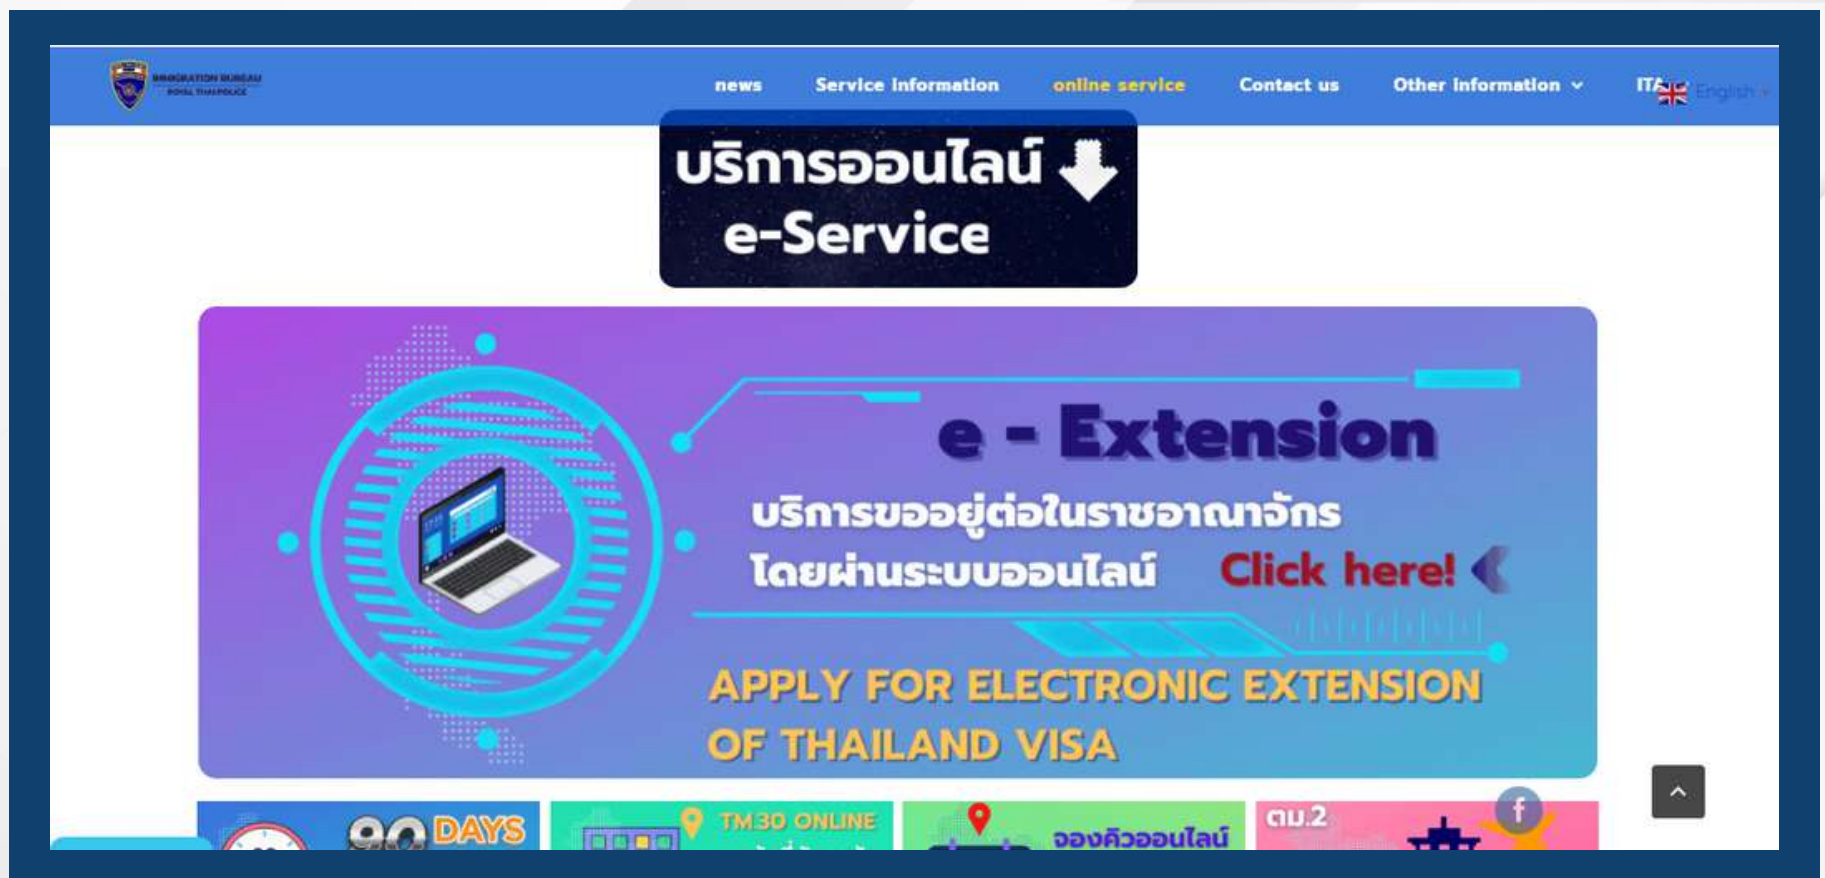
IMMIGRATION BUREAU
ROYAL THAI POLICE

news Service information online service Contact us Other information ITA English

บริการออนไลน์
e-Service

e - Extension
บริการขออยู่ต่อในราชอาณาจักร
โดยผ่านระบบออนไลน์ Click here!
APPLY FOR ELECTRONIC EXTENSION OF THAILAND VISA

90 DAYS
TM30 ONLINE
จองคิวออนไลน์
ตม.2